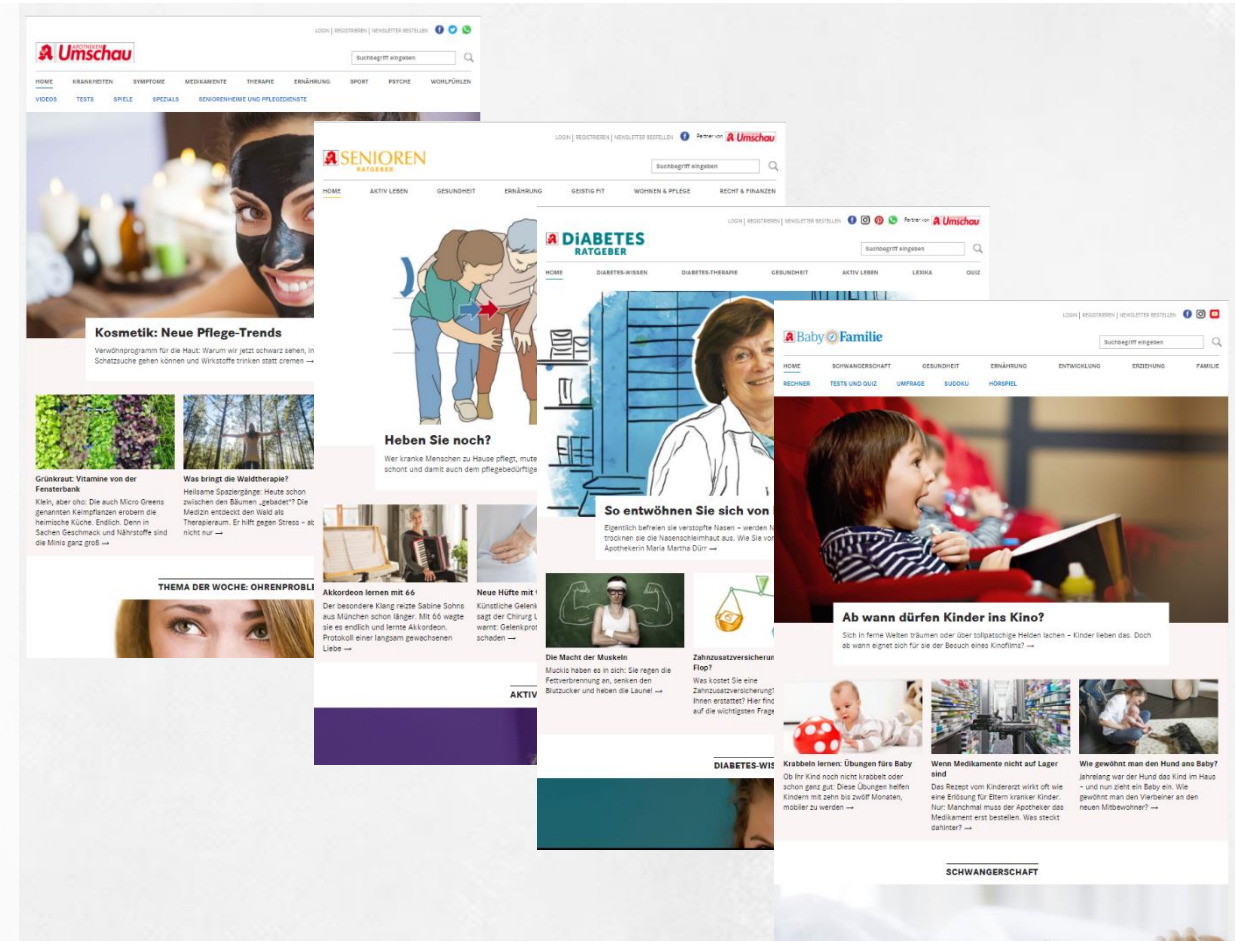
LOGIN | REGISTRIEREN | NEWSLETTER BESTELLEN

APOTHEKEN Umschau

Suchbegriff eingeben

HOME KRANKHEITEN SYMPTOME MEDIKAMENTE THERAPIE ERNÄHRUNG SPORT PSYCHE WOHLFÜHLEN

VIDEOS TESTS SPIELE SPEZIALS SENIORENHEIME UND PFLEGEDIENSTE

Kosmetik: Neue Pflege-Trends

Verwöhnprogramm für die Haut: Warum wir jetzt schwarz sehen, in Schatzsuche gehen können und Wirkstoffe trinken statt cremen →

Grünkraut: Vitamine von der Fensterbank

Klein, aber oho: Die auch Micro Greens genannten Keimpflanzen erobern die heimische Küche. Endlich. Denn in Sachen Geschmack und Nährstoffe sind die Minis ganz groß →

Was bringt die Waldtherapie?

Heilsame Spaziergänge: Heute schon zwischen den Bäumen „gebadet"? Die Medizin entdeckt den Wald als Therapieraum. Er hilft gegen Stress – ab nicht nur →

THEMA DER WOCHE: OHRENPROBL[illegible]

LOGIN | REGISTRIEREN | NEWSLETTER BESTELLEN Partner von Umschau

SENIOREN RATGEBER

Suchbegriff eingeben

HOME AKTIV LEBEN GESUNDHEIT ERNÄHRUNG GEISTIG FIT WOHNEN & PFLEGE RECHT & FINANZEN

Heben Sie noch?

Wer kranke Menschen zu Hause pflegt, mute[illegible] schont und damit auch dem pflegebedürftige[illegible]

Akkordeon lernen mit 66

Der besondere Klang reizte Sabine Sohns aus München schon länger. Mit 66 wagte sie es endlich und lernte Akkordeon. Protokoll einer langsam gewachsenen Liebe →

Neue Hüfte mit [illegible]

Künstliche Gelenk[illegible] sagt der Chirurg L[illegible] warnt: Gelenkpro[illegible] schaden →

AKTIV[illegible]

LOGIN | REGISTRIEREN | NEWSLETTER BESTELLEN Partner von Umschau

DIABETES RATGEBER

Suchbegriff eingeben

HOME DIABETES-WISSEN DIABETES-THERAPIE GESUNDHEIT AKTIV LEBEN LEXIKA QUIZ

So entwöhnen Sie sich von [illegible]

Eigentlich befreien sie verstopfte Nasen – werden N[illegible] trocknen sie die Nasenschleimhaut aus. Wie Sie vo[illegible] Apothekerin Maria Martha Dürr →

Die Macht der Muskeln

Muckis haben es in sich: Sie regen die Fettverbrennung an, senken den Blutzucker und heben die Laune! →

Zahnzusatzversicherun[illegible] Flop?

Was kostet Sie eine Zahnzusatzversicherung? Ihnen erstattet? Hier find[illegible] auf die wichtigsten Frage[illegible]

DIABETES-WIS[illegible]

LOGIN | REGISTRIEREN | NEWSLETTER BESTELLEN

Baby Familie

Suchbegriff eingeben

HOME SCHWANGERSCHAFT GESUNDHEIT ERNÄHRUNG ENTWICKLUNG ERZIEHUNG FAMILIE

RECHNER TESTS UND QUIZ UMFRAGE SUDOKU HÖRSPIEL

Ab wann dürfen Kinder ins Kino?

Sich in ferne Welten träumen oder über tollpatschige Helden lachen – Kinder lieben das. Doch ab wann eignet sich für sie der Besuch eines Kinofilms? →

Krabbeln lernen: Übungen fürs Baby

Ob Ihr Kind noch nicht krabbelt oder schon ganz gut: Diese Übungen helfen Kindern mit zehn bis zwölf Monaten, mobiler zu werden →

Wenn Medikamente nicht auf Lager sind

Das Rezept vom Kinderarzt wirkt oft wie eine Erlösung für Eltern kranker Kinder. Nur: Manchmal muss der Apotheker das Medikament erst bestellen. Was steckt dahinter? →

Wie gewöhnt man den Hund ans Baby?

Jahrelang war der Hund das Kind im Haus – und nun zieht ein Baby ein. Wie gewöhnt man den Vierbeiner an den neuen Mitbewohner? →

SCHWANGERSCHAFT